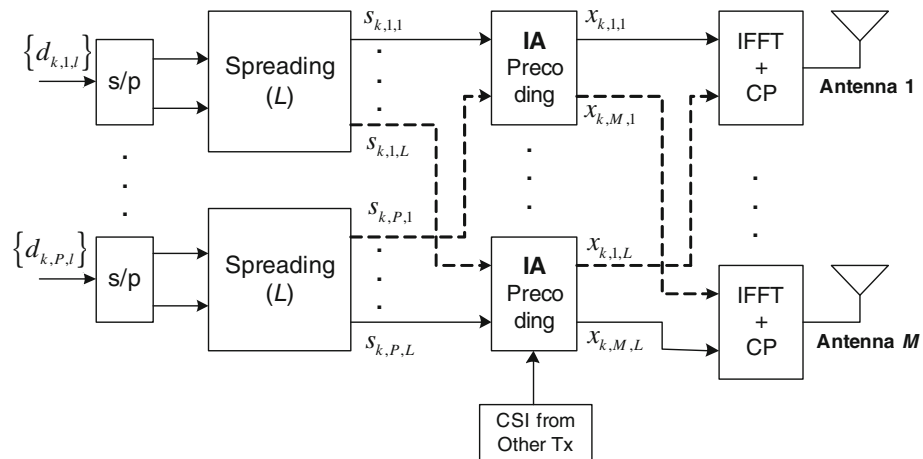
$\{d_{k,1,l}\}$

s/p

Spreading ($L$)

$s_{k,1,1}$

$s_{k,1,L}$

IA Preco ding

$x_{k,1,1}$

$x_{k,M,1}$

IFFT + CP

Antenna 1

$\{d_{k,P,l}\}$

s/p

Spreading ($L$)

$s_{k,P,1}$

$s_{k,P,L}$

IA Preco ding

$x_{k,1,L}$

$x_{k,M,L}$

IFFT + CP

Antenna $M$

CSI from Other Tx